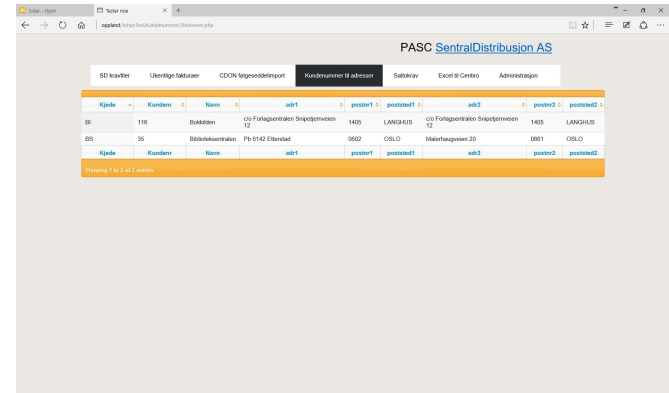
Solar - Hjem | Tester noe | +

oppland/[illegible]/Kundenummer/Adresser.php

PASC SentralDistribusjon AS

SD kravfiler | Ukentlige fakturaer | CDON følgeseddelimport | Kundenummer til adresser | Saltokrav | Excel til Centiro | Administrasjon

| Kjede | Kundenr | Navn | adr1 | postnr1 | poststed1 | adr2 | postnr2 | poststed2 |
|---|---|---|---|---|---|---|---|---|
| BI | 116 | Bokkiden | c/o Forlagsentralen Snipetjernveien 12 | 1405 | LANGHUS | c/o Forlagsentralen Snipetjernveien 12 | 1405 | LANGHUS |
| BS | 35 | Biblioteksentralen | Pb 6142 Etterstad | 0602 | OSLO | Malerhaugveien 20 | 0661 | OSLO |
| Kjede | Kundenr | Navn | adr1 | postnr1 | poststed1 | adr2 | postnr2 | poststed2 |

Showing 1 to 2 of 2 entries